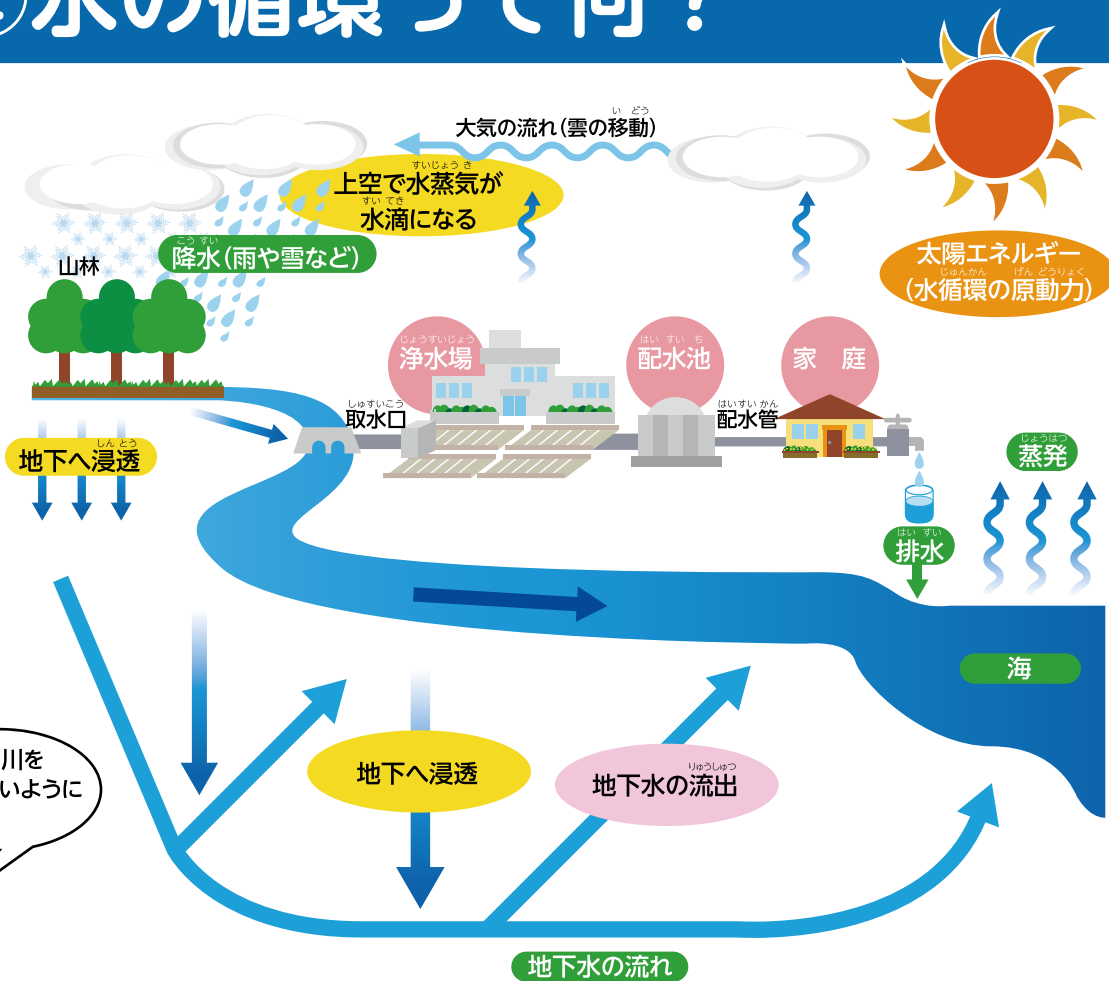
水の循環って何？

大気の流れ（雲の移動）

上空で水蒸気が水滴になる

太陽エネルギー（水循環の原動力）

山林

降水（雨や雪など）

浄水場

配水池

家　庭

取水口

配水管

地下へ浸透

蒸発

排水

海

川を
いように

地下へ浸透

地下水の流出

地下水の流れ